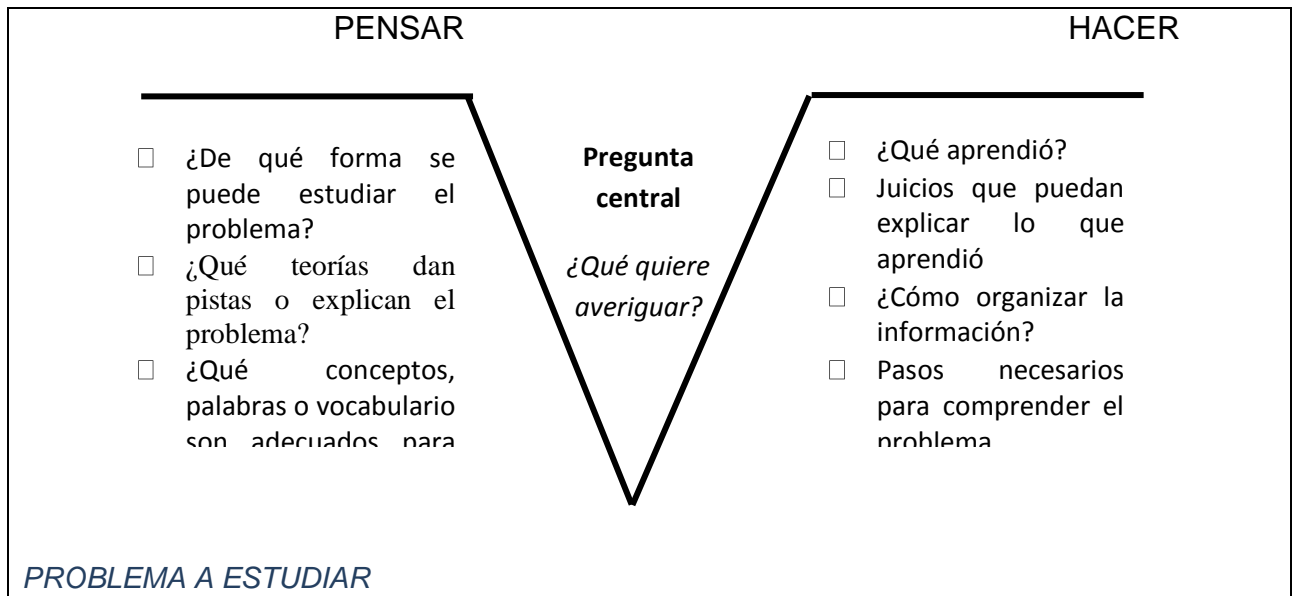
PENSAR

HACER

¿De qué forma se puede estudiar el problema?

¿Qué teorías dan pistas o explican el problema?

¿Qué conceptos, palabras o vocabulario son adecuados para

**Pregunta central**

*¿Qué quiere averiguar?*

¿Qué aprendió?

Juicios que puedan explicar lo que aprendió

¿Cómo organizar la información?

Pasos necesarios para comprender el problema

*PROBLEMA A ESTUDIAR*